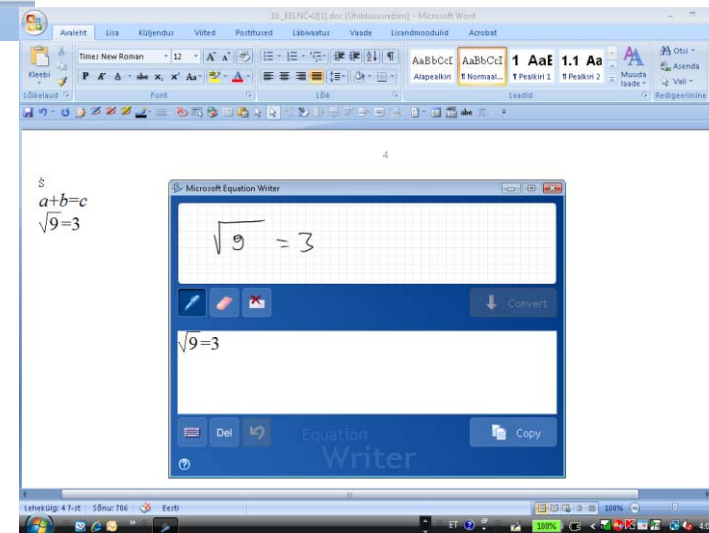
10_EELNÕ+LI[1].doc [Ühilduvusrežiim] - Microsoft Word

Avaleht Lisa Küljendus Viited Postitused Läbivaatus Vaade Lisandmoodulid Acrobat

Kleebi
Times New Roman 12
AaBbCcI AaBbCcI 1 AaE 1.1 Aa
Alapealkiri ¶ Normaal... ¶ Pealkiri 1 ¶ Pealkiri 2
Muuda laade
Otsi
Asenda
Vali
Lõikelaud Font Lõik Laadid Redigeerimine

4

š
$a+b=c$
$\sqrt{9}=3$

Microsoft Equation Writer

$\sqrt{9}=3$

Convert

$\sqrt{9}=3$

Del

Copy

Equation Writer

Lehekülg: 4 7-st Sõnu: 706 Eesti
100%
ET